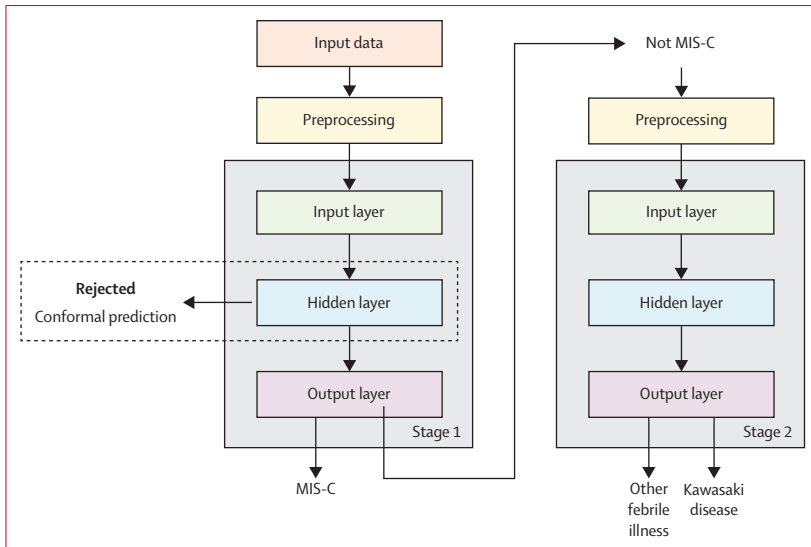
Input data

Preprocessing

Input layer

Rejected
Conformal prediction

Hidden layer

Output layer

Stage 1

MIS-C

Not MIS-C

Preprocessing

Input layer

Hidden layer

Output layer

Stage 2

Other febrile illness

Kawasaki disease